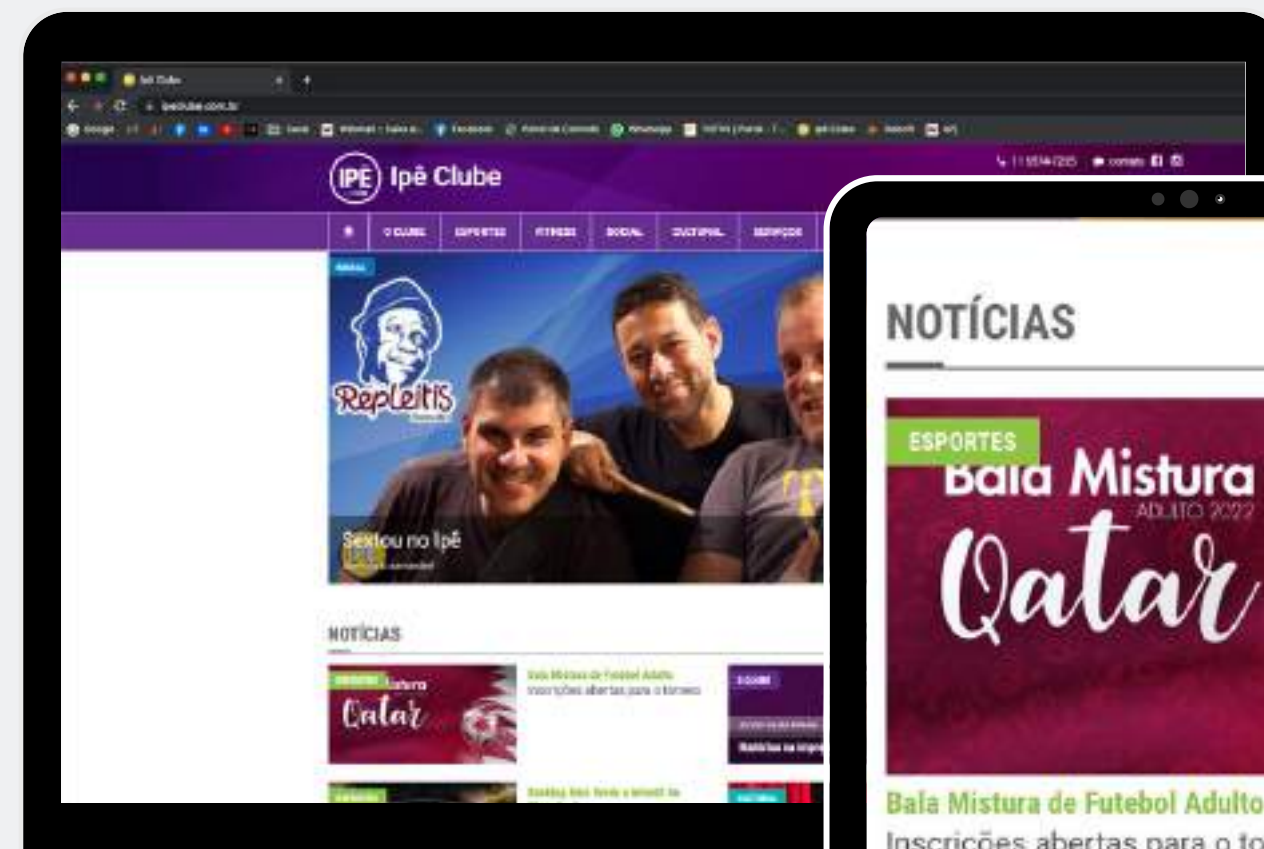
Ipê Clube

ipeclube.com.br

IPÊ Ipê Clube

O CLUBE ESPORTES FITNESS SOCIAL CULTURAL SERVIÇOS

RepleitIS

Sextou no Ipê

NOTÍCIAS

Mistura Qatar

Bala Mistura de Futebol Adulto
Inscrições abertas para o torneio

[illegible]

NOTÍCIAS

ESPORTES

Bala Mistura
ADULTO 2022
Qatar

Bala Mistura de Futebol Adulto
Inscrições abertas para o to